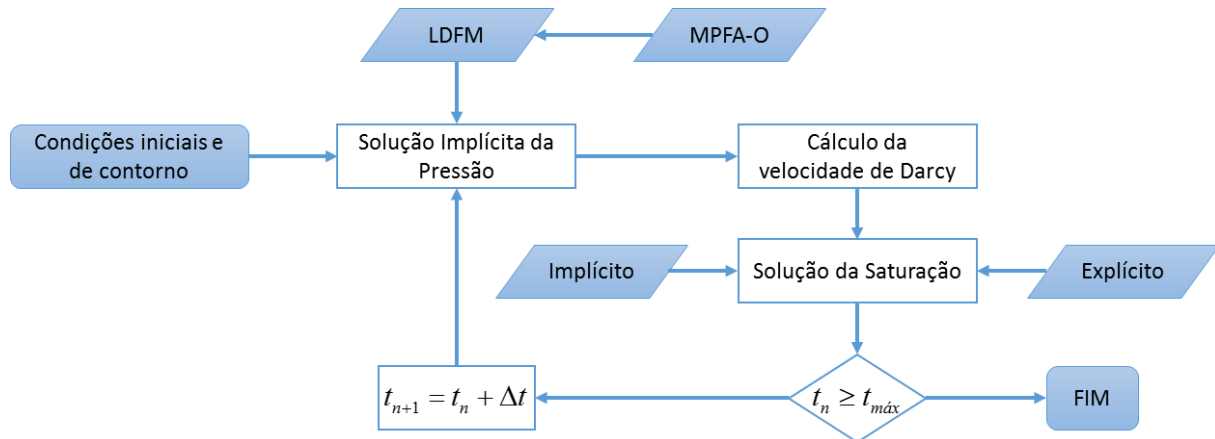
LDFM

MPFA-O

Condições iniciais e de contorno

Solução Implícita da Pressão

Cálculo da velocidade de Darcy

Implícito

Solução da Saturação

Explícito

$t_{n+1} = t_n + \Delta t$

$t_n \geq t_{máx}$

FIM